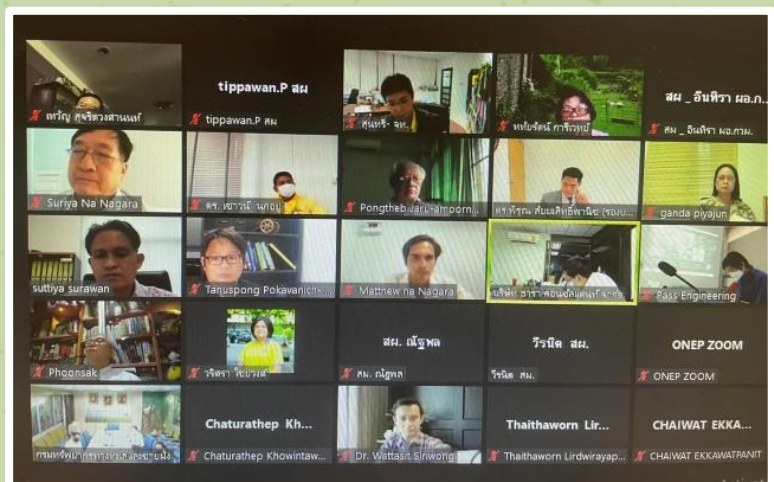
หรัญ ศุขจิตวงศานนท์

tippawan.P สผ

tippawan.P สผ

ศุนทรี- จง.

หทัยรัตน์ การีเวทย์

สผ _ อินทิรา ผอ.ก.

สผ _ อินทิรา ผอ.กวผ.

Suriya Na Nagara

ดร. เชาวลี นาคอบ

Pongtheb Jaru-amporn

ศ.ดร.ทิฐุณ สัมมณิตติพานิช (รองบ

ganda piyajun

suttiya surawan

Tanuspong Pokavanich

Matthew na Nagara

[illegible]

Pass Engineering

Phoonsak

วรัสรา วิชญรงค์

สผ. ณัฐพล

สผ. ณัฐพล

วีรนิต สผ.

วีรนิต สผ.

ONEP ZOOM

ONEP ZOOM

กรมทรัพยากรทางทะเลและชายฝั่ง

Chaturathep Kh...

Chaturathep Khowintaw...

Dr. Wattasit Siriwong

Thaithaworn Lir...

Thaithaworn Lirdwirayap...

CHAIWAT EKKA...

CHAIWAT EKKAWATPANIT